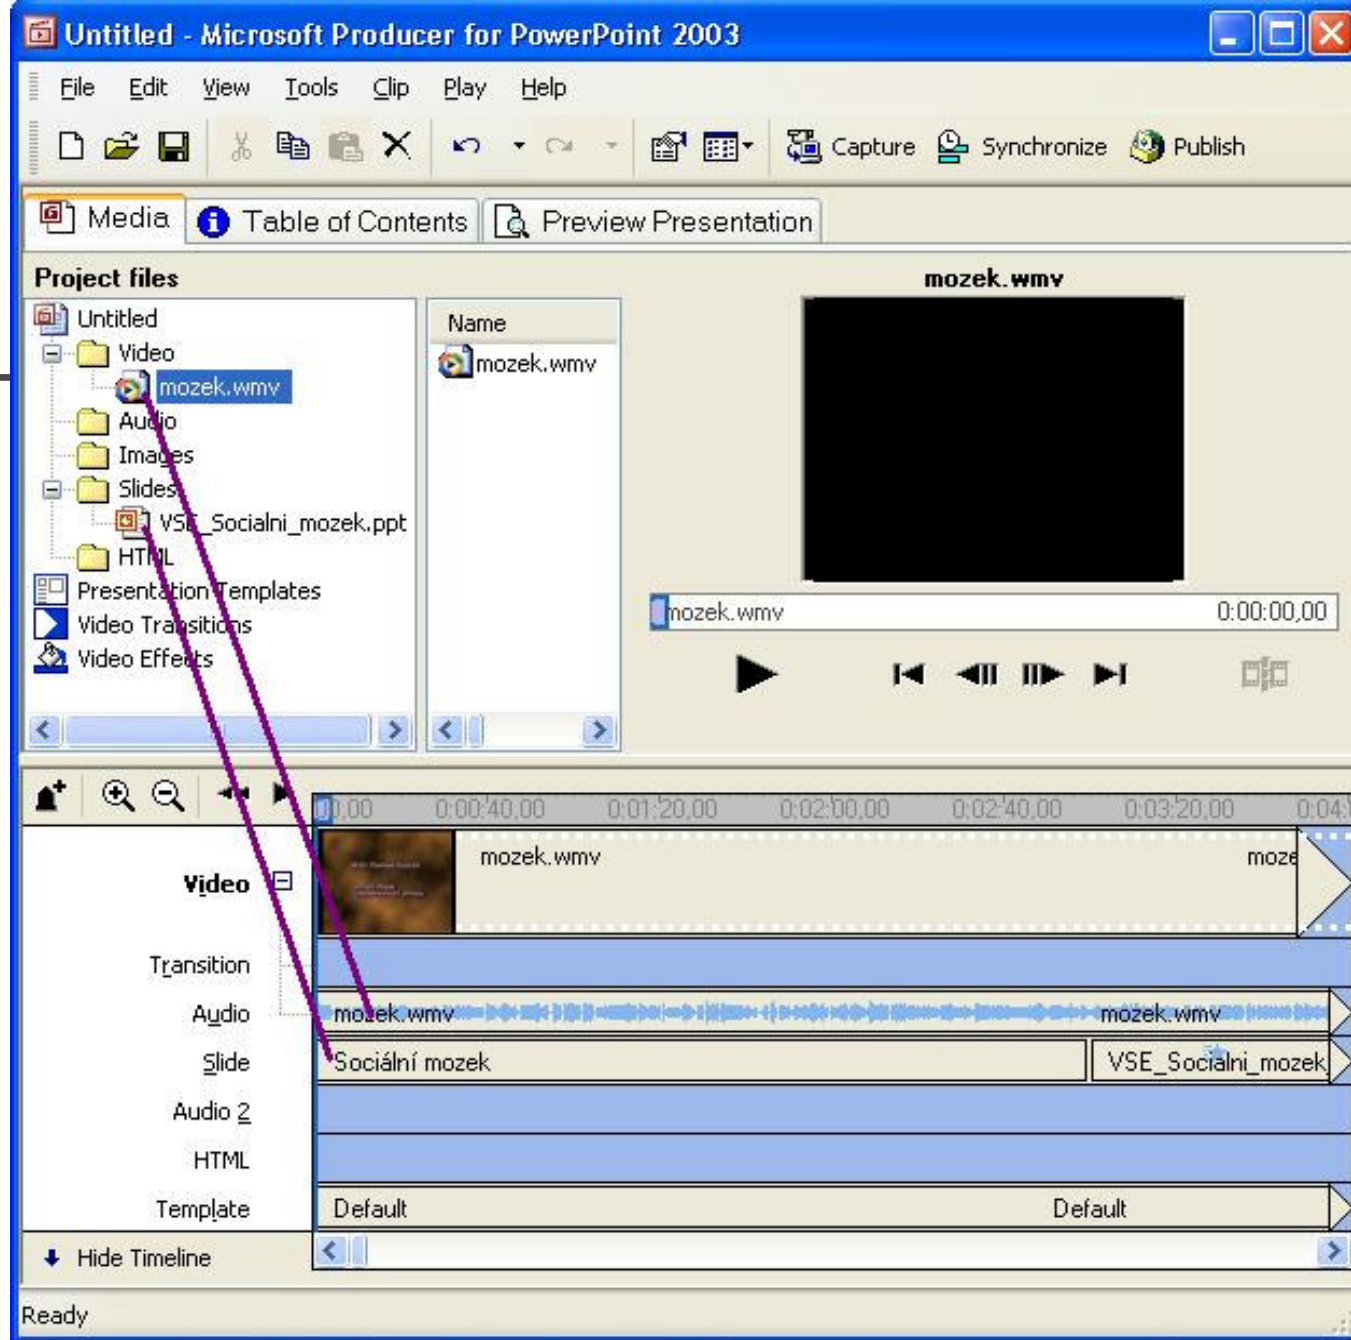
Untitled - Microsoft Producer for PowerPoint 2003

File Edit View Tools Clip Play Help

Capture Synchronize Publish

Media Table of Contents Preview Presentation

Project files

Untitled
Video
mozek.wmv
Audio
Images
Slides
VSE_Socialni_mozek.ppt
HTML
Presentation Templates
Video Transitions
Video Effects

Name
mozek.wmv

mozek.wmv

mozek.wmv 0:00:00,00

0:00,00 0:00:40,00 0:01:20,00 0:02:00,00 0:02:40,00 0:03:20,00 0:04:

Video
mozek.wmv
moze

Transition
Audio
mozek.wmv
mozek.wmv
Slide
Sociální mozek
VSE_Socialni_mozek
Audio 2
HTML
Template
Default
Default

Hide Timeline

Ready